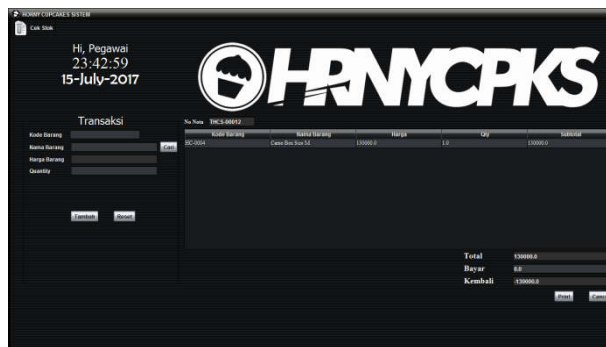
HORNY CUPCAKES SISTEM

Cek Stok

Hi, Pegawai
23:42:59
15-July-2017

HRNYCPKS

Transaksi

Kode Barang
Nama Barang
Cari
Harga Barang
Quantity

Tambah
Reset

No Nota THCS-00012

| Kode Barang | Nama Barang | Harga | Qty | Subtotal |
|---|---|---|---|---|
| BC-0004 | Cake Box Size 5d | 130000.0 | 1.0 | 130000.0 |

Total 130000.0
Bayar 0.0
Kembali -130000.0

Print
Canc